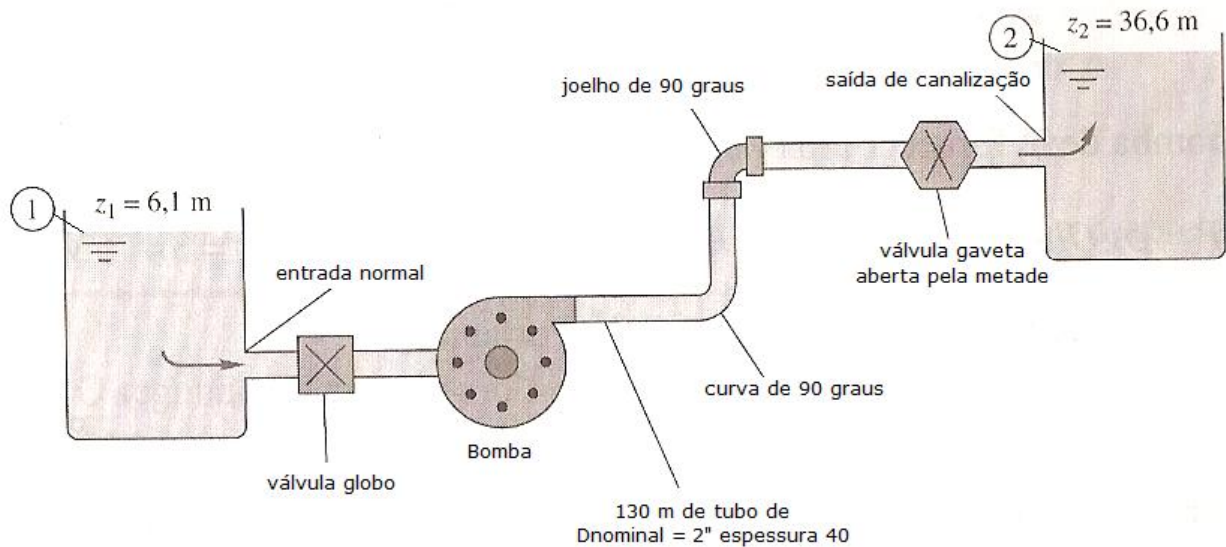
2

$z_2 = 36{,}6$ m

saída de canalização

joelho de 90 graus

1

$z_1 = 6{,}1$ m

entrada normal

válvula gaveta aberta pela metade

curva de 90 graus

Bomba

válvula globo

130 m de tubo de Dnominal = 2" espessura 40